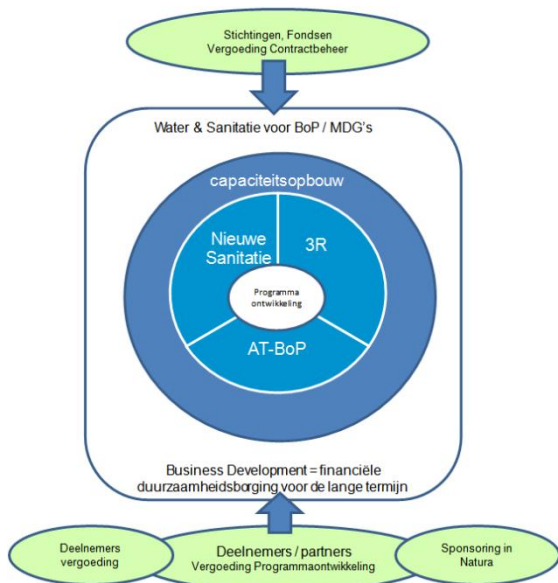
Stichtingen, Fondsen
Vergoeding Contractbeheer

Water & Sanitatie voor BoP / MDG's

capaciteitsopbouw

Nieuwe Sanitatie

3R

Programma ontwikkeling

AT-BoP

Business Development = financiële duurzaamheidsborging voor de lange termijn

Deelnemers vergoeding

Deelnemers / partners
Vergoeding Programmaontwikkeling

Sponsoring in Natura